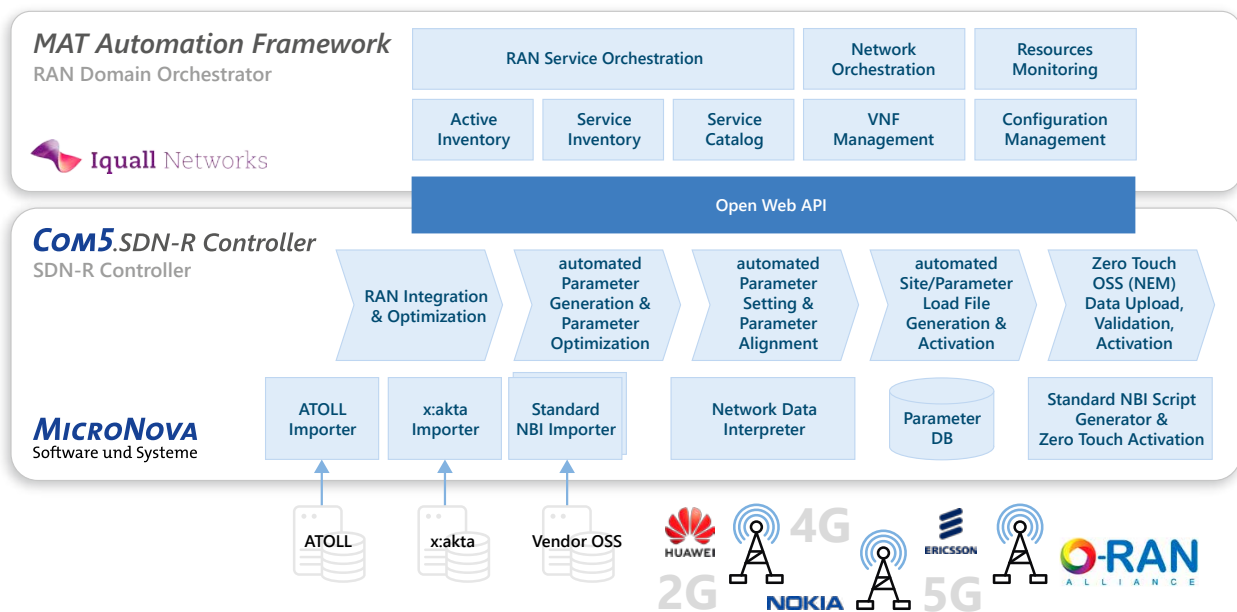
MAT Automation Framework
RAN Domain Orchestrator

Iquall Networks

RAN Service Orchestration

Network Orchestration

Resources Monitoring

Active Inventory

Service Inventory

Service Catalog

VNF Management

Configuration Management

Open Web API

COM5.SDN-R Controller
SDN-R Controller

RAN Integration & Optimization

automated Parameter Generation & Parameter Optimization

automated Parameter Setting & Parameter Alignment

automated Site/Parameter Load File Generation & Activation

Zero Touch OSS (NEM) Data Upload, Validation, Activation

MICRONOVA
Software und Systeme

ATOLL Importer

x:akta Importer

Standard NBI Importer

Network Data Interpreter

Parameter DB

Standard NBI Script Generator & Zero Touch Activation

ATOLL

x:akta

Vendor OSS

HUAWEI

4G

2G

NOKIA

ERICSSON

5G

O-RAN
ALLIANCE